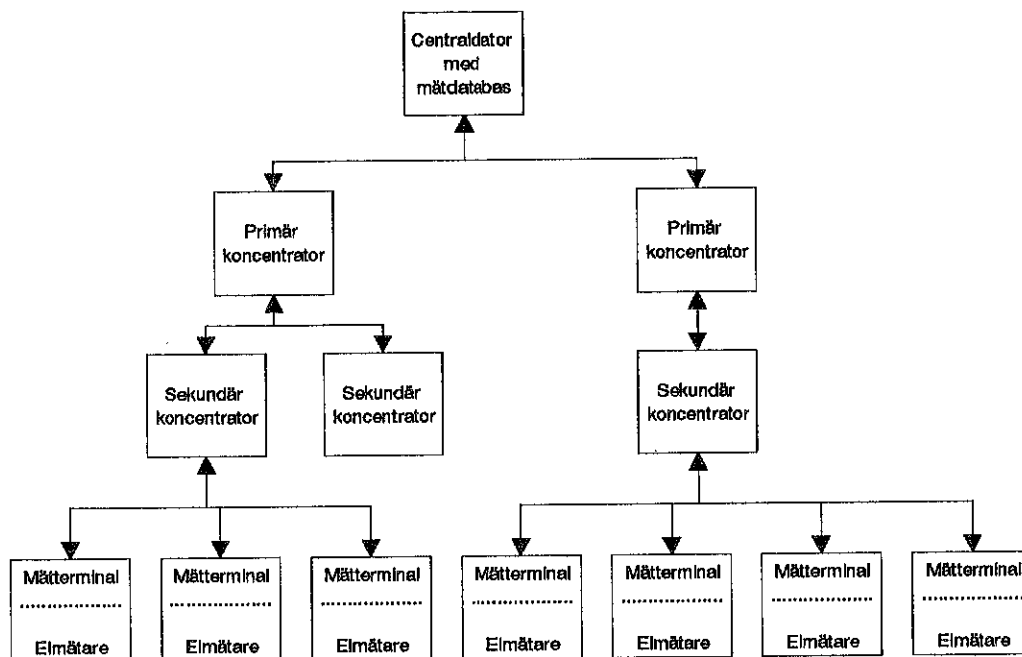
Centraldator med mätdatabas

Primär koncentrator

Primär koncentrator

Sekundär koncentrator

Sekundär koncentrator

Sekundär koncentrator

Mätterminal
Elmätare

Mätterminal
Elmätare

Mätterminal
Elmätare

Mätterminal
Elmätare

Mätterminal
Elmätare

Mätterminal
Elmätare

Mätterminal
Elmätare